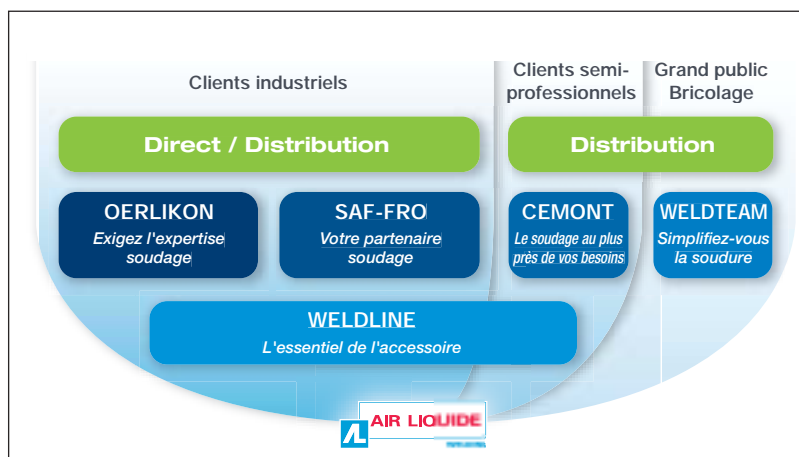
Clients industriels

Clients semi-professionnels

Grand public Bricolage

Direct / Distribution

Distribution

OERLIKON
Exigez l'expertise soudage

SAF-FRO
Votre partenaire soudage

CEMONT
Le soudage au plus près de vos besoins

WELDTEAM
Simplifiez-vous la soudure

WELDLINE
L'essentiel de l'accessoire

AIR LIQUIDE